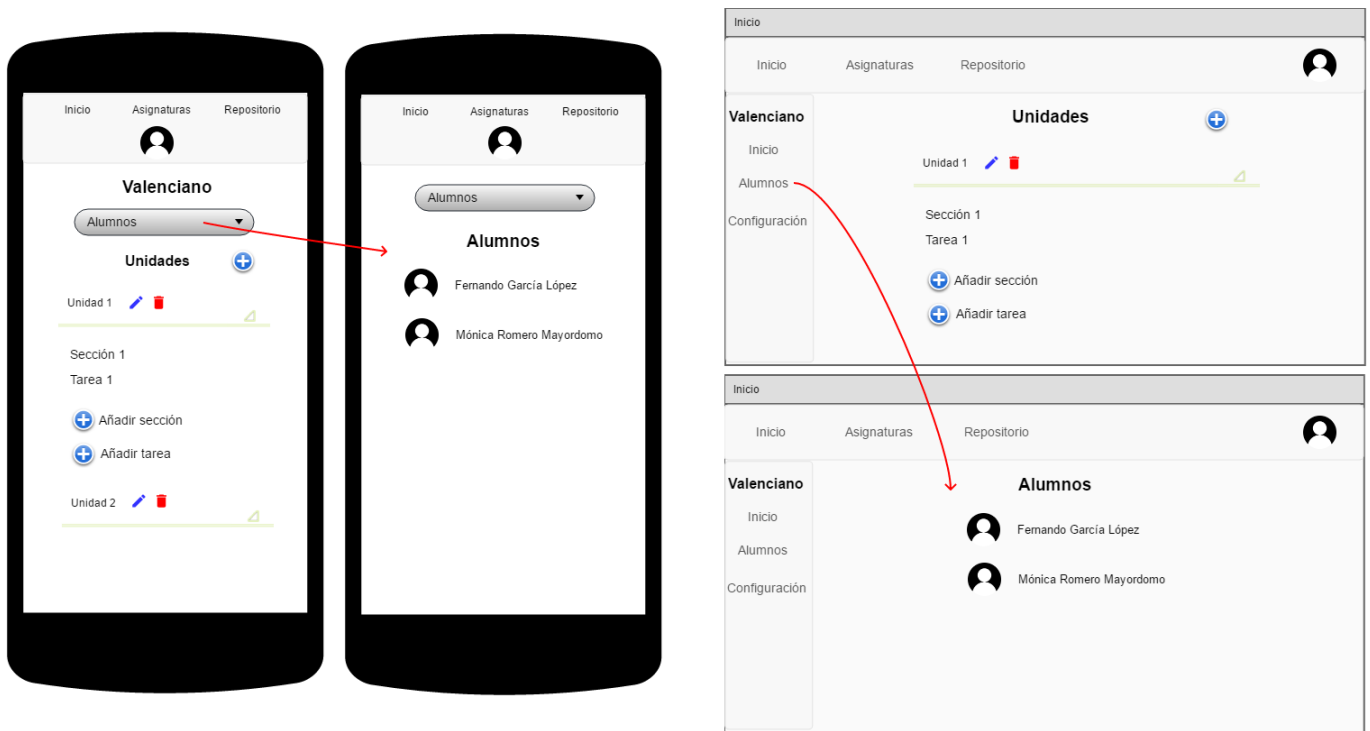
Inicio Asignaturas Repositorio

Valenciano

Alumnos

Unidades

Unidad 1

Sección 1

Tarea 1

Añadir sección

Añadir tarea

Unidad 2

Inicio Asignaturas Repositorio

Alumnos

Alumnos

Fernando García López

Mónica Romero Mayordomo

Inicio

Inicio Asignaturas Repositorio

Valenciano

Inicio

Alumnos

Configuración

Unidades

Unidad 1

Sección 1

Tarea 1

Añadir sección

Añadir tarea

Inicio

Inicio Asignaturas Repositorio

Valenciano

Inicio

Alumnos

Configuración

Alumnos

Fernando García López

Mónica Romero Mayordomo